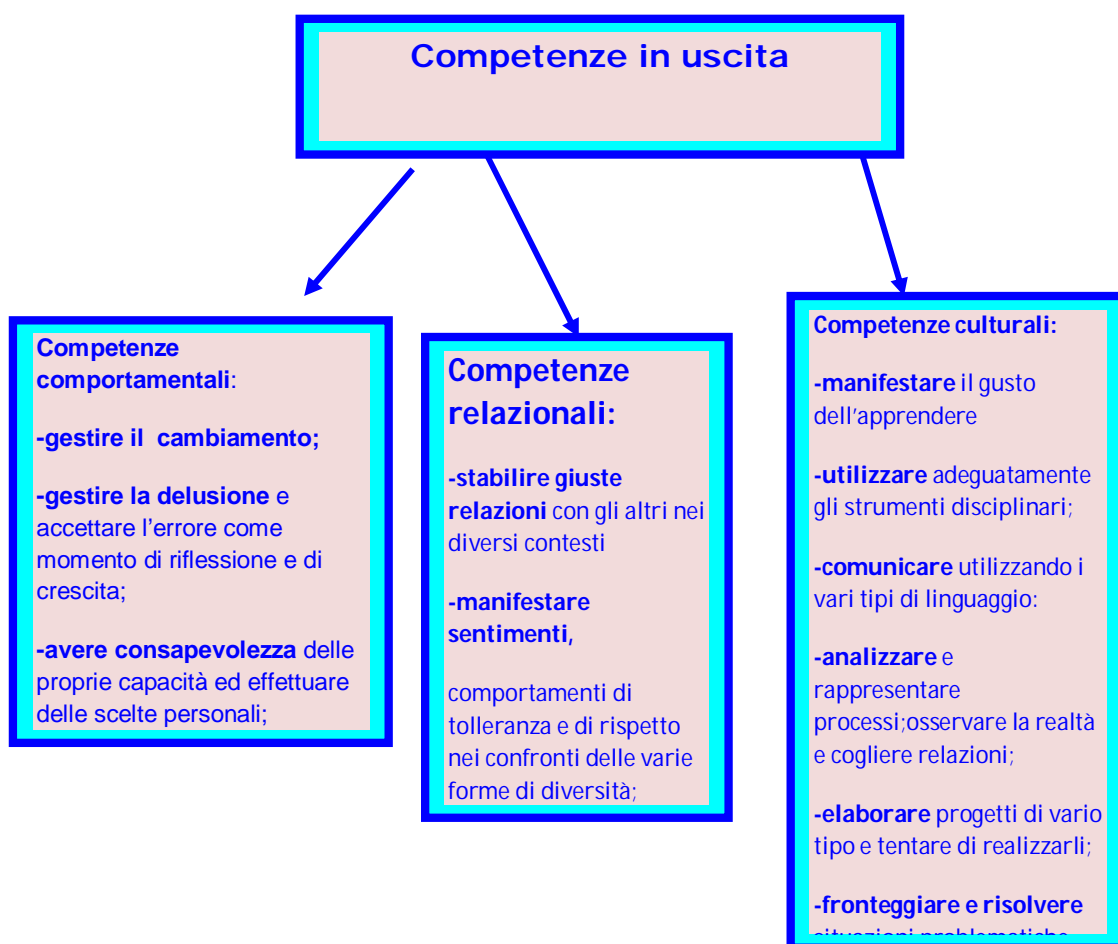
Competenze in uscita

Competenze comportamentali:

-gestire il cambiamento;

-gestire la delusione e accettare l'errore come momento di riflessione e di crescita;

-avere consapevolezza delle proprie capacità ed effettuare delle scelte personali;

Competenze relazionali:

-stabilire giuste relazioni con gli altri nei diversi contesti

-manifestare sentimenti,

comportamenti di tolleranza e di rispetto nei confronti delle varie forme di diversità;

Competenze culturali:

-manifestare il gusto dell'apprendere

-utilizzare adeguatamente gli strumenti disciplinari;

-comunicare utilizzando i vari tipi di linguaggio:

-analizzare e rappresentare processi;osservare la realtà e cogliere relazioni;

-elaborare progetti di vario tipo e tentare di realizzarli;

-fronteggiare e risolvere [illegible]